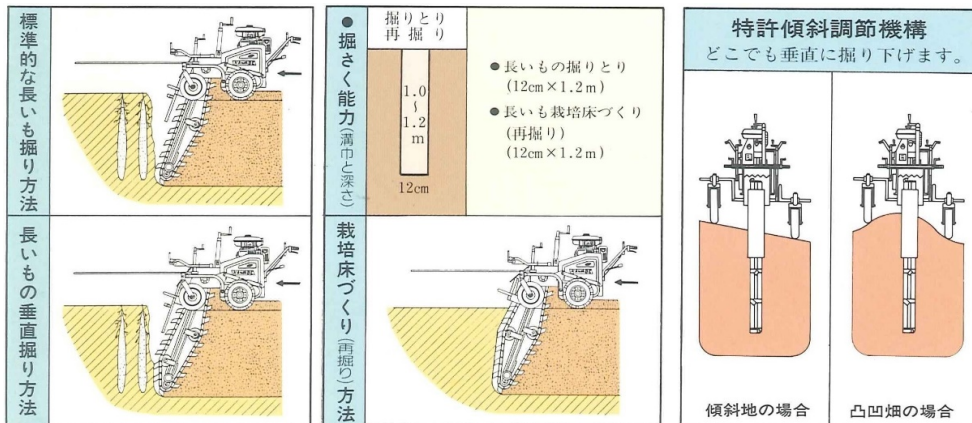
標準的な長いも掘り方法

長いもの垂直掘り方法

● 掘さく能力(溝巾と深さ)

掘りとり
再掘り

1.0
~
1.2
m

12cm

● 長いもの掘りとり (12cm×1.2m)

● 長いも栽培床づくり (再掘り) (12cm×1.2m)

栽培床づくり(再掘り)方法

特許傾斜調節機構
どこでも垂直に掘り下げます。

傾斜地の場合

凸凹畑の場合